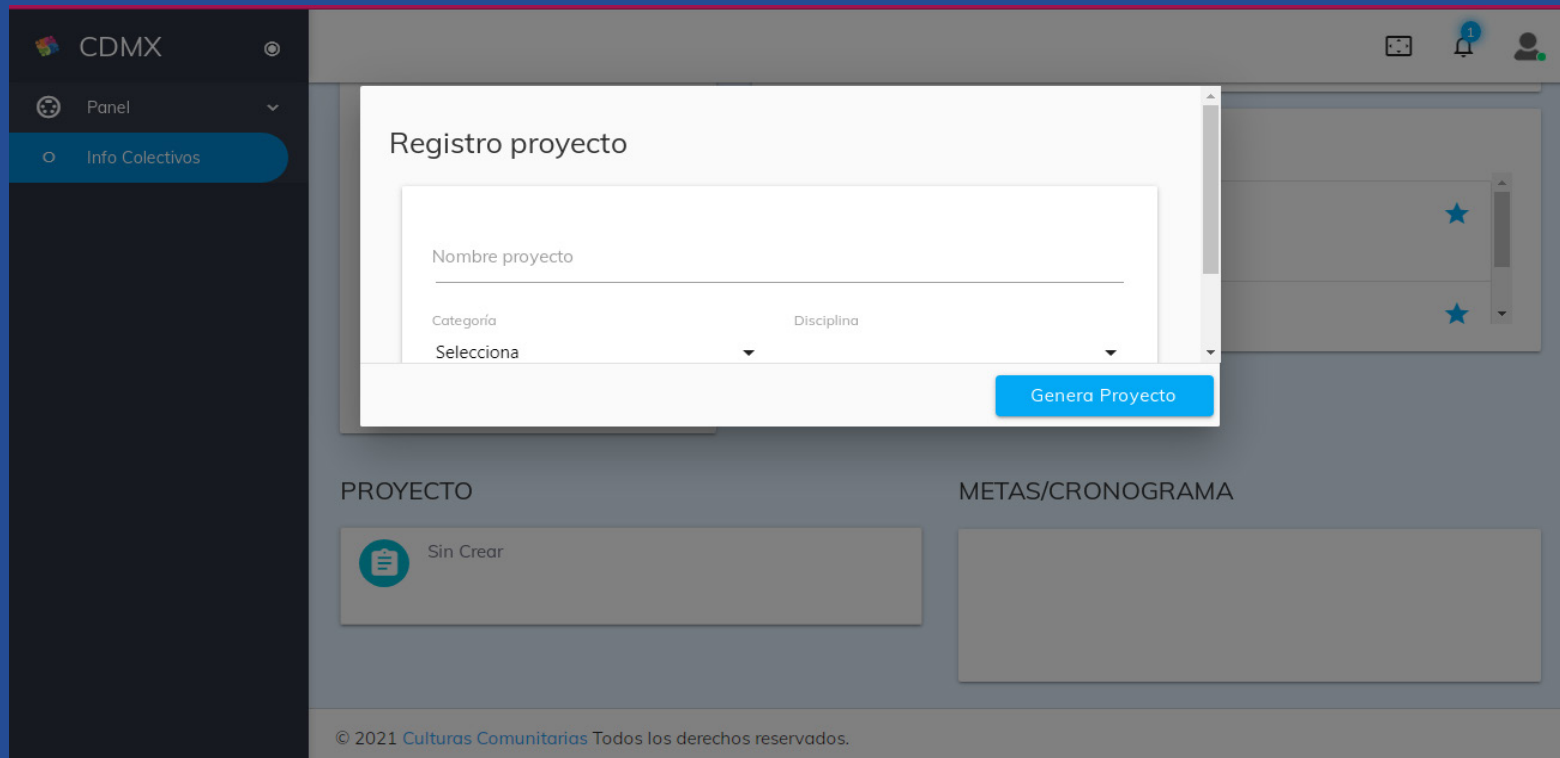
CDMX

Panel

Info Colectivos

1

Registro proyecto

Nombre proyecto

Categoría

Selecciona

Disciplina

Genera Proyecto

PROYECTO

Sin Crear

METAS/CRONOGRAMA

© 2021 Culturas Comunitarias Todos los derechos reservados.